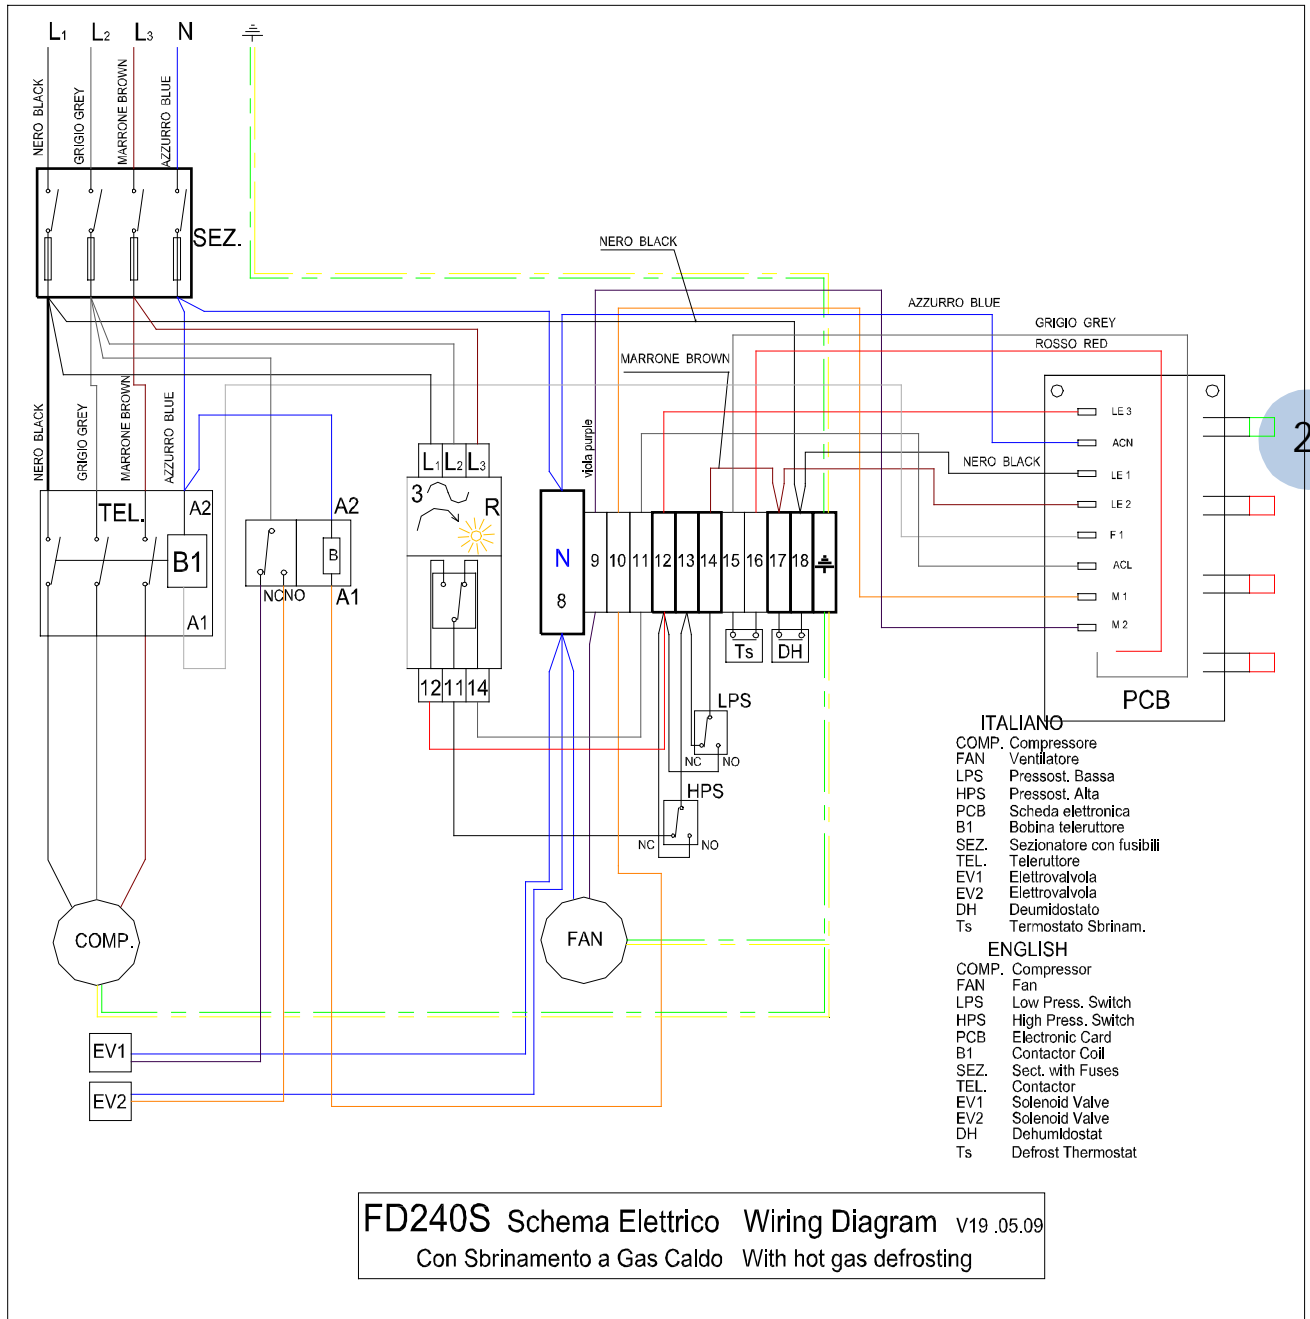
$L_1$ $L_2$ $L_3$ N

NERO BLACK
GRIGIO GREY
MARRONE BROWN
AZZURRO BLUE

SEZ.

NERO BLACK
AZZURRO BLUE
GRIGIO GREY
ROSSO RED
MARRONE BROWN
viola purple

NERO BLACK
GRIGIO GREY
MARRONE BROWN
AZZURRO BLUE

TEL.
A2
B1
A1

A2
B
NC NO
A1

$L_1$ $L_2$ $L_3$
3
R
12 11 14

N
8
9 10 11 12 13 14 15 16 17 18

Ts DH

LPS
NC NO
HPS
NC NO

LE 3
ACN
NERO BLACK
LE 1
LE 2
F 1
ACL
M 1
M 2
PCB

2

COMP.
FAN
EV1
EV2

ITALIANO
COMP. Compressore
FAN Ventilatore
LPS Pressost. Bassa
HPS Pressost. Alta
PCB Scheda elettronica
B1 Bobina teleruttore
SEZ. Sezionatore con fusibili
TEL. Teleruttore
EV1 Elettrovalvola
EV2 Elettrovalvola
DH Deumidostato
Ts Termostato Sbrinam.

ENGLISH
COMP. Compressor
FAN Fan
LPS Low Press. Switch
HPS High Press. Switch
PCB Electronic Card
B1 Contactor Coil
SEZ. Sect. with Fuses
TEL. Contactor
EV1 Solenoid Valve
EV2 Solenoid Valve
DH Dehumidostat
Ts Defrost Thermostat

FD240S Schema Elettrico Wiring Diagram V19 .05.09
Con Sbrinamento a Gas Caldo With hot gas defrosting